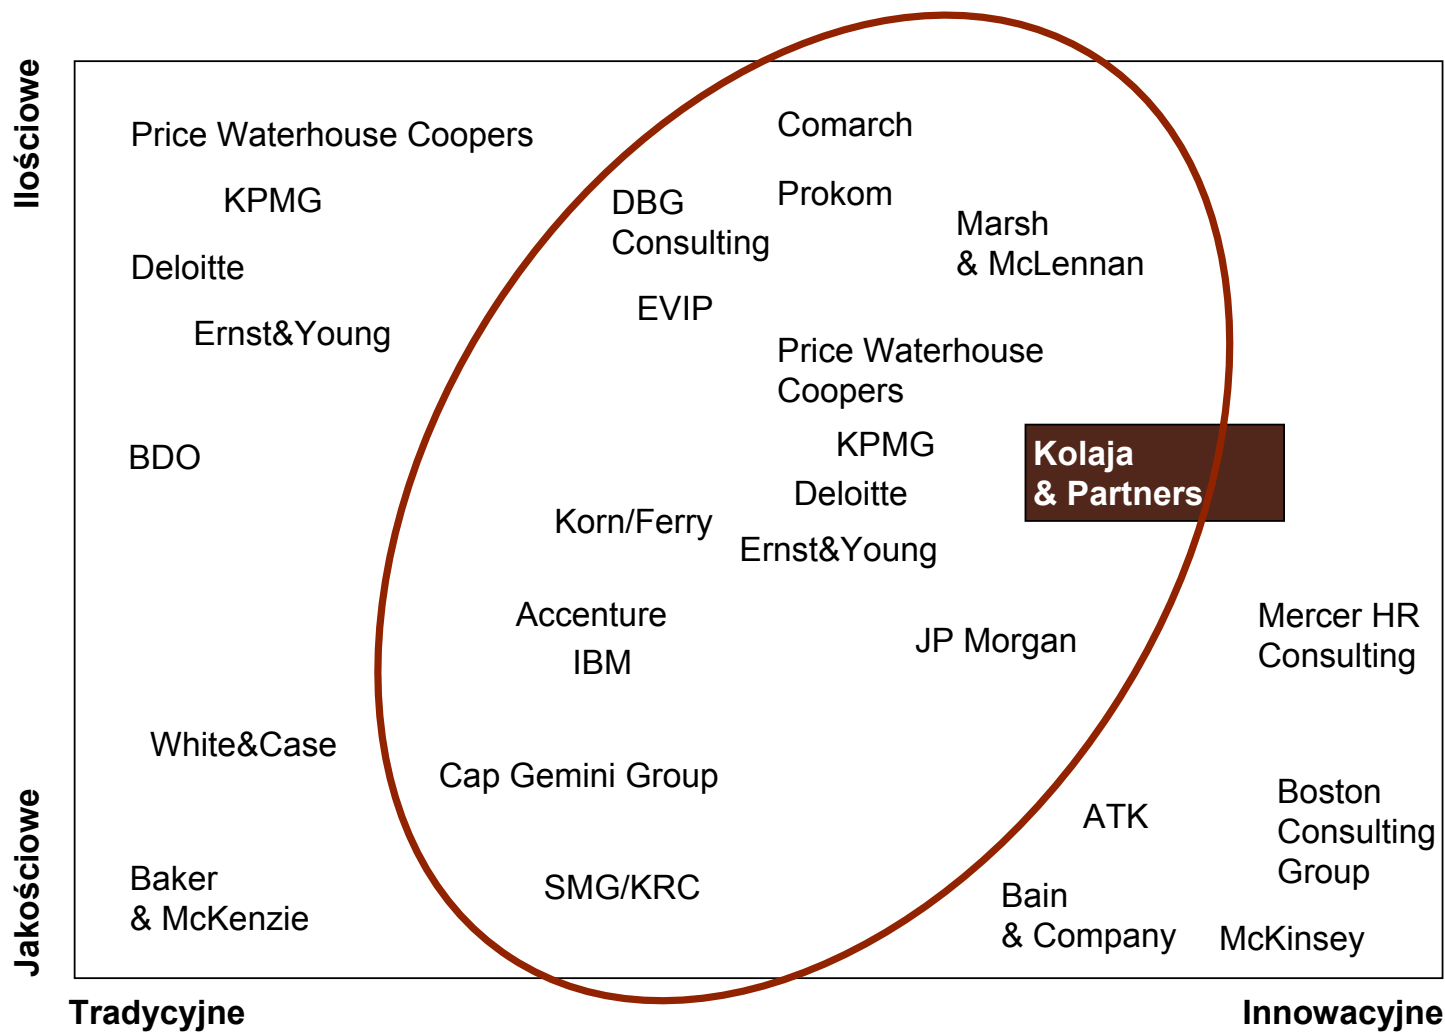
Ilościowe

Jakościowe

Price Waterhouse Coopers

KPMG

Deloitte

Ernst&Young

BDO

White&Case

Baker & McKenzie

Comarch

DBG Consulting

Prokom

Marsh & McLennan

EVIP

Price Waterhouse Coopers

KPMG

Kolaja & Partners

Deloitte

Korn/Ferry

Ernst&Young

Accenture

IBM

JP Morgan

Mercer HR Consulting

Cap Gemini Group

Boston Consulting Group

ATK

SMG/KRC

Bain & Company

McKinsey

Tradycyjne

Innowacyjne